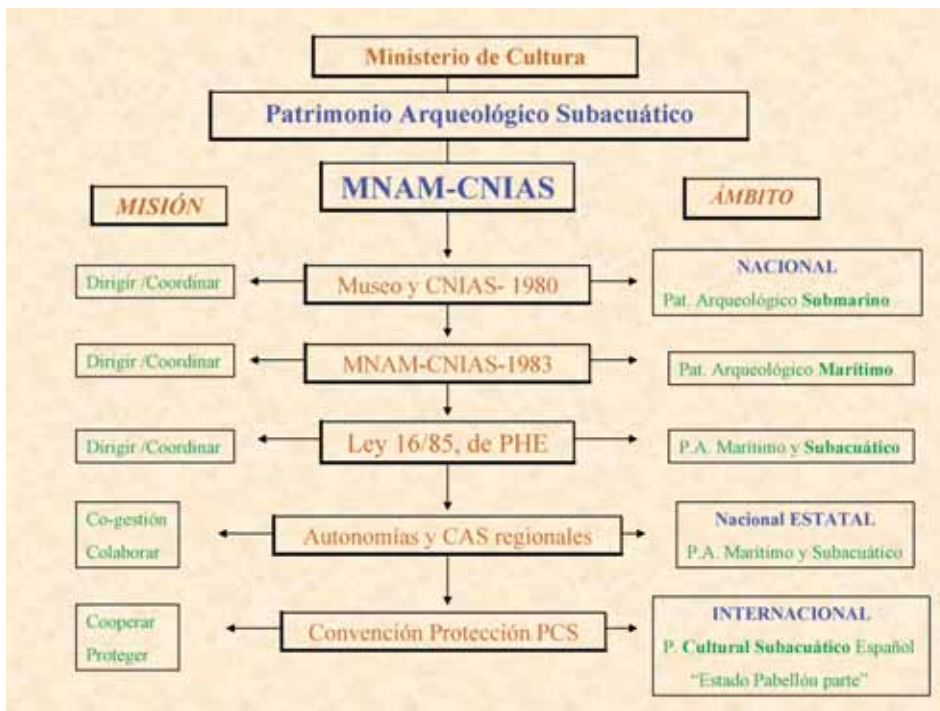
Ministerio de Cultura

Patrimonio Arqueológico Subacuático

MNAM-CNIAS

MISIÓN

ÁMBITO

Dirigir /Coordinar

Museo y CNIAS- 1980

NACIONAL
Pat. Arqueológico Submarino

Dirigir /Coordinar

MNAM-CNIAS-1983

Pat. Arqueológico Marítimo

Dirigir /Coordinar

Ley 16/85, de PHE

P.A. Marítimo y Subacuático

Co-gestión
Colaborar

Autonomías y CAS regionales

Nacional ESTATAL
P.A. Marítimo y Subacuático

Cooperar
Proteger

Convención Protección PCS

INTERNACIONAL
P. Cultural Subacuático Español
"Estado Pabellón parte"